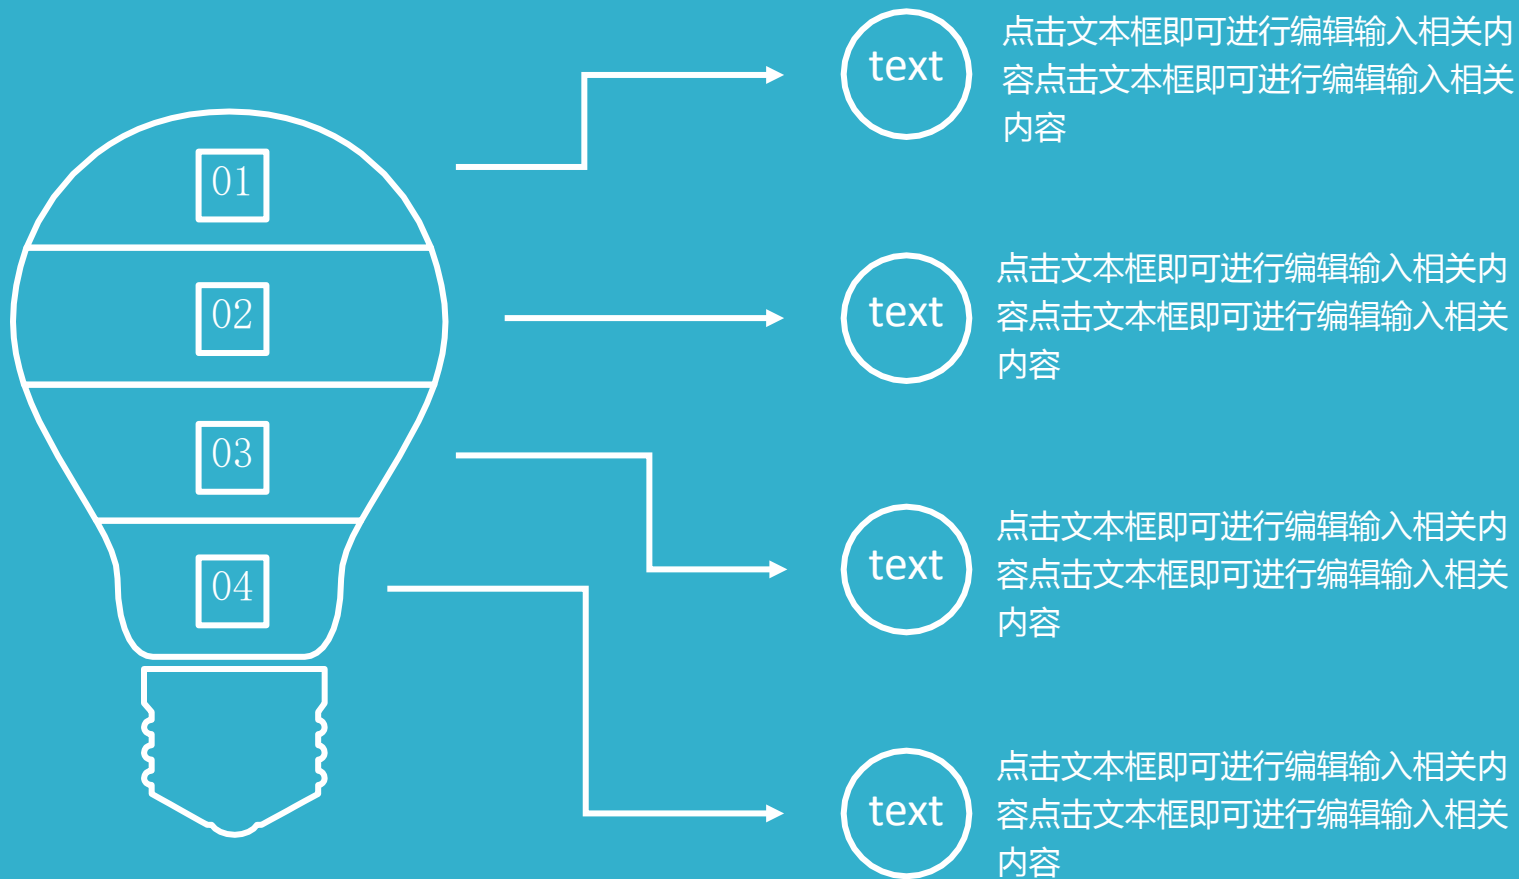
01

02

03

04

text

点击文本框即可进行编辑输入相关内容点击文本框即可进行编辑输入相关内容

text

点击文本框即可进行编辑输入相关内容点击文本框即可进行编辑输入相关内容

text

点击文本框即可进行编辑输入相关内容点击文本框即可进行编辑输入相关内容

text

点击文本框即可进行编辑输入相关内容点击文本框即可进行编辑输入相关内容